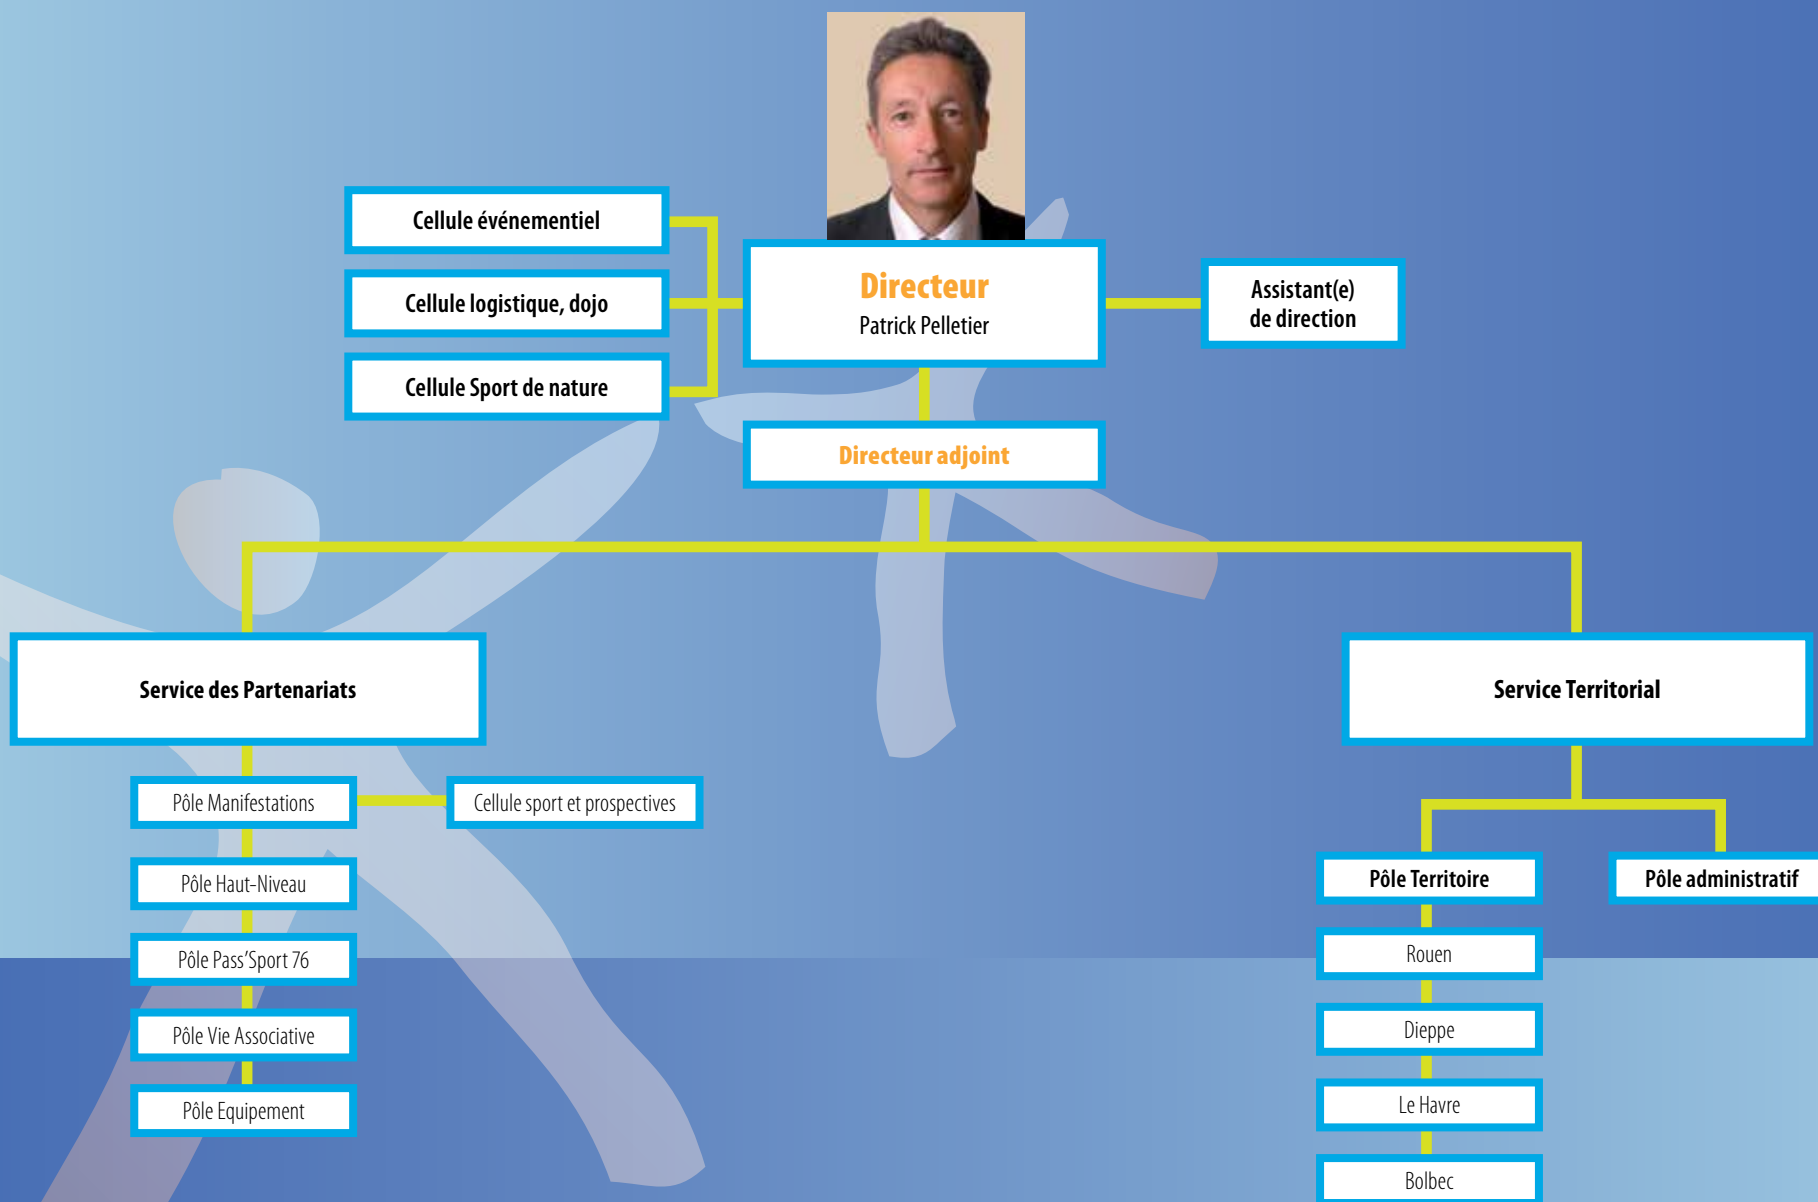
Cellule événementiel

Cellule logistique, dojo

Cellule Sport de nature

Directeur
Patrick Pelletier

Assistant(e) de direction

Directeur adjoint

Service des Partenariats

Pôle Manifestations

Cellule sport et prospectives

Pôle Haut-Niveau

Pôle Pass'Sport 76

Pôle Vie Associative

Pôle Equipement

Service Territorial

Pôle Territoire

Pôle administratif

Rouen

Dieppe

Le Havre

Bolbec